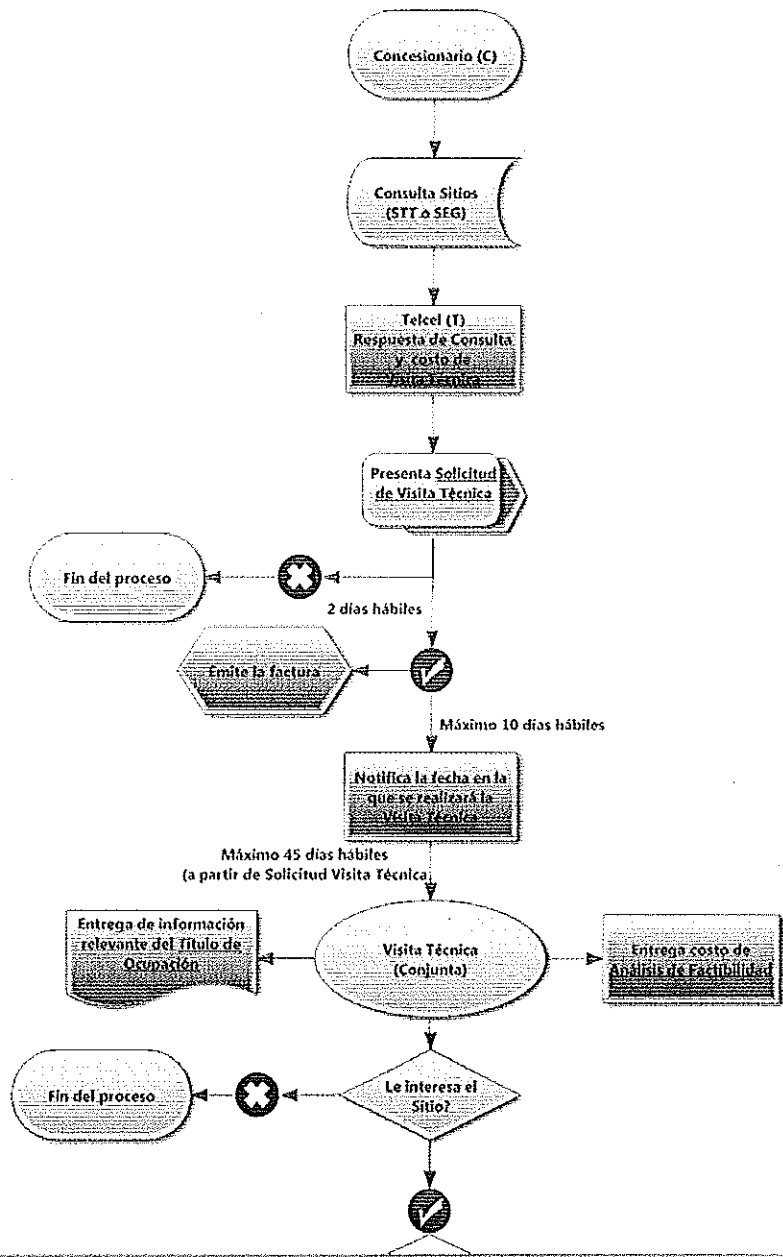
Concesionario (C)

Consulta Sitios (STT o SEG)

Telcel (T) Respuesta de Consulta y costo de Visita Técnica

Presenta Solicitud de Visita Técnica

Fin del proceso

2 días hábiles

Emite la factura

Máximo 10 días hábiles

Notifica la fecha en la que se realizará la Visita Técnica

Máximo 45 días hábiles (a partir de Solicitud Visita Técnica)

Entrega de información relevante del Título de Ocupación

Visita Técnica (Conjunta)

Entrega costo de Análisis de Factibilidad

Fin del proceso

Le interesa el Sitio?